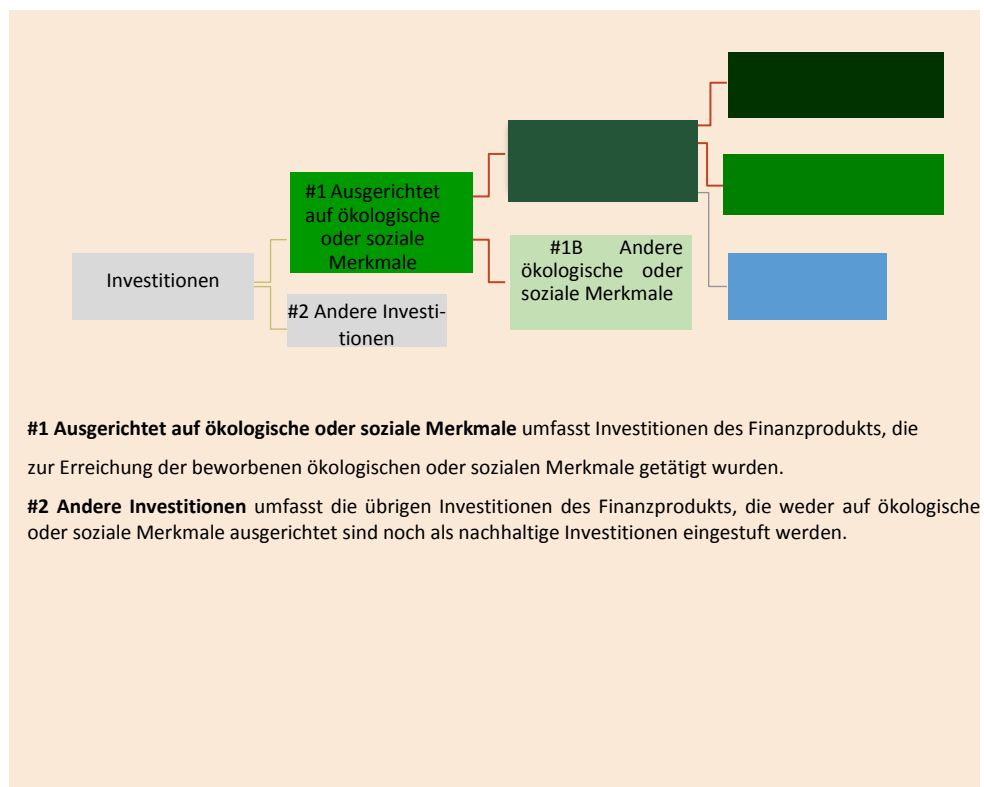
Investitionen

#1 Ausgerichtet auf ökologische oder soziale Merkmale

#2 Andere Investitionen

#1B Andere ökologische oder soziale Merkmale

**#1 Ausgerichtet auf ökologische oder soziale Merkmale** umfasst Investitionen des Finanzprodukts, die

zur Erreichung der beworbenen ökologischen oder sozialen Merkmale getätigt wurden.

**#2 Andere Investitionen** umfasst die übrigen Investitionen des Finanzprodukts, die weder auf ökologische oder soziale Merkmale ausgerichtet sind noch als nachhaltige Investitionen eingestuft werden.